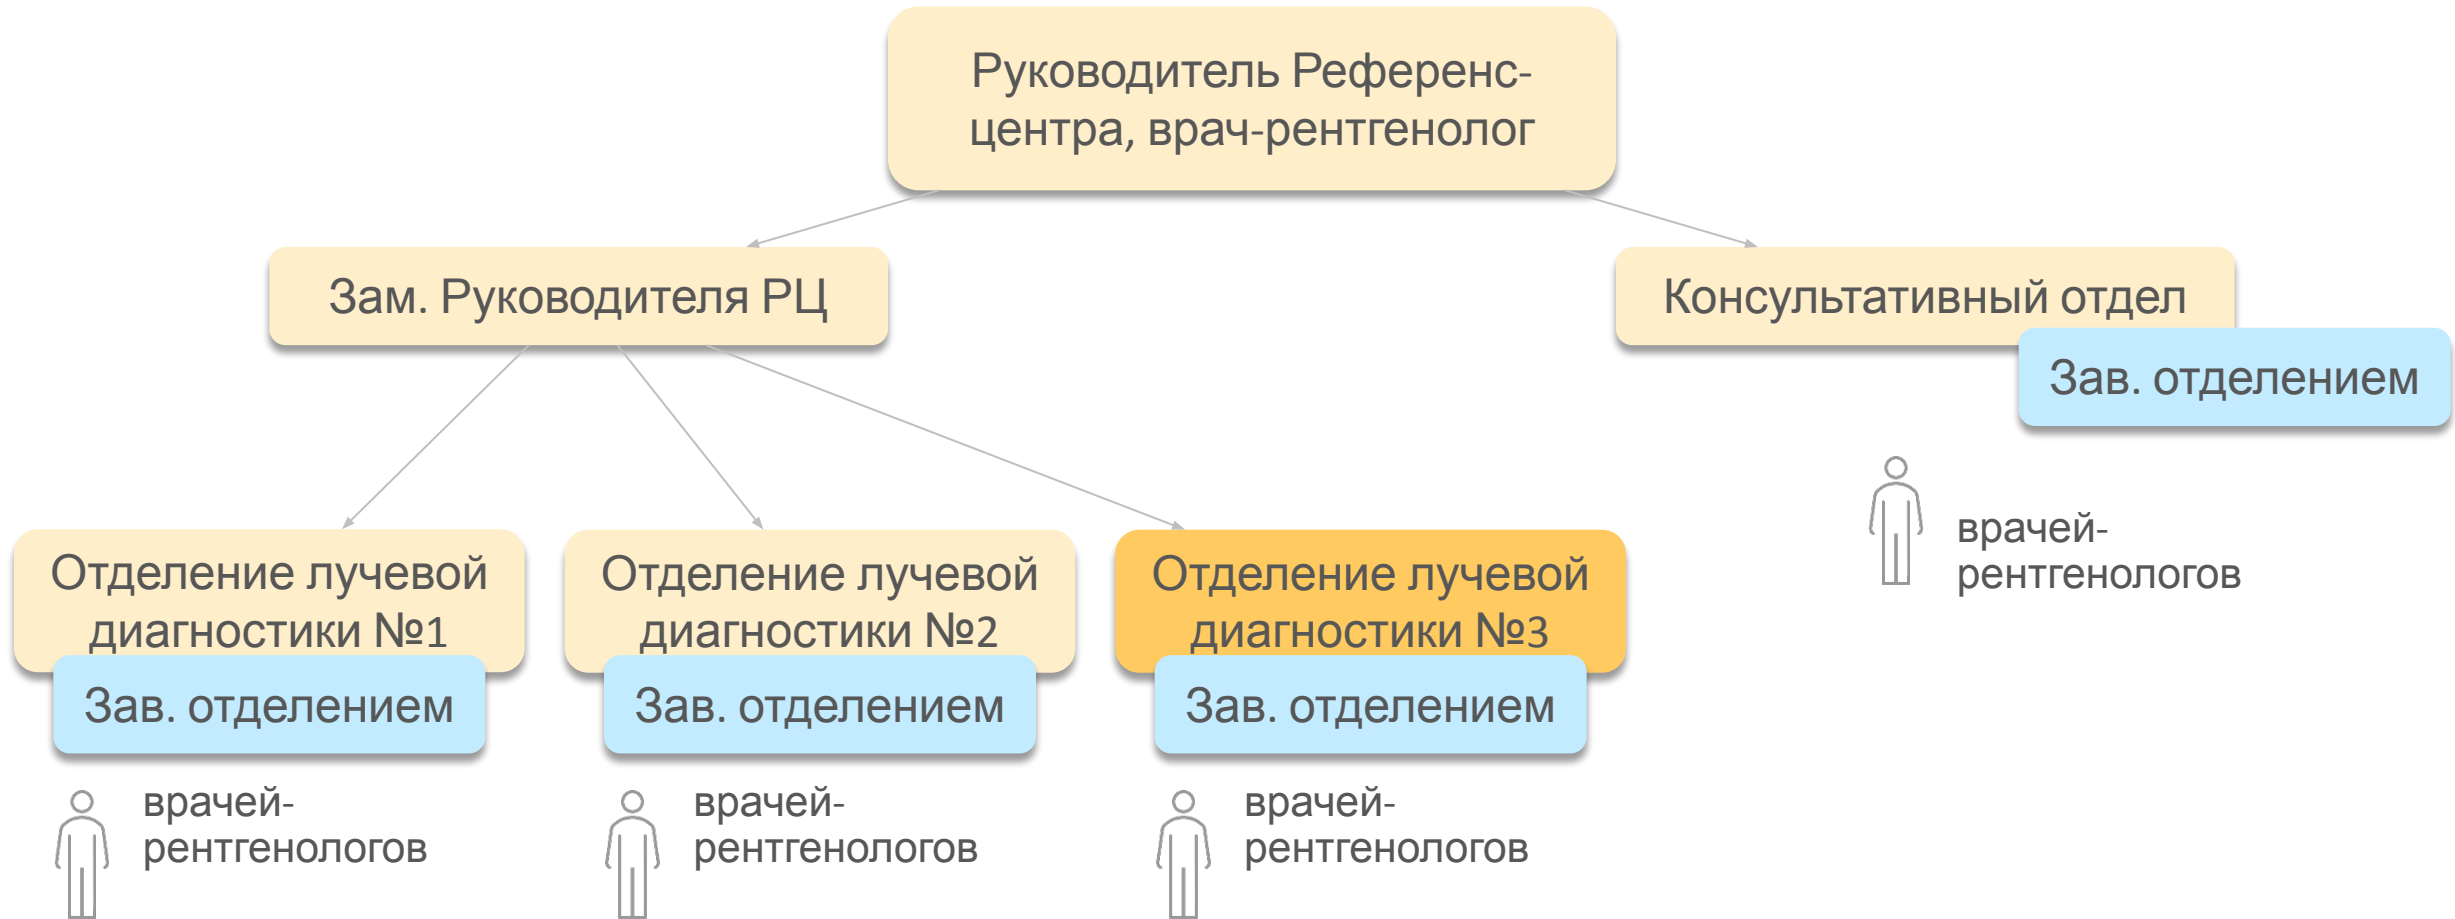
Руководитель Референс-центра, врач-рентгенолог

Зам. Руководителя РЦ

Консультативный отдел

Зав. отделением

врачей-рентгенологов

Отделение лучевой диагностики №1

Зав. отделением

врачей-рентгенологов

Отделение лучевой диагностики №2

Зав. отделением

врачей-рентгенологов

Отделение лучевой диагностики №3

Зав. отделением

врачей-рентгенологов